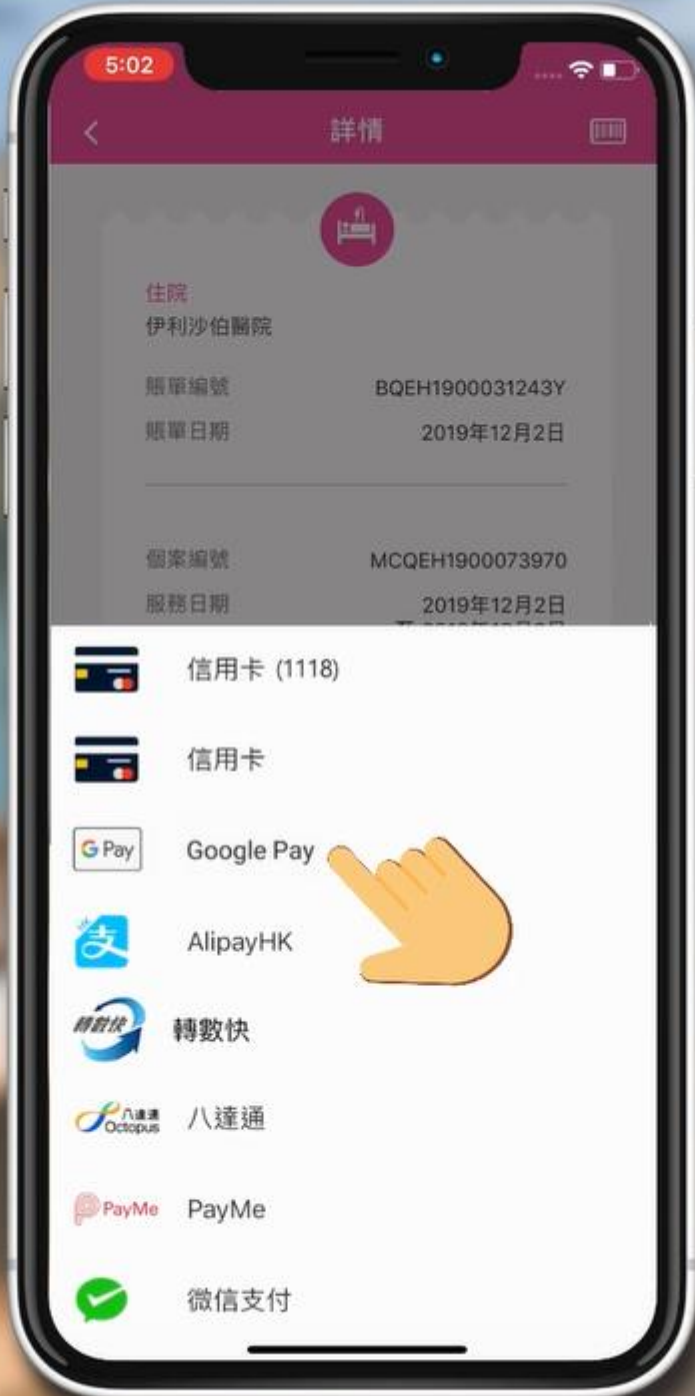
5:02

詳情

住院
伊利沙伯醫院

賬單編號 BQEH1900031243Y
賬單日期 2019年12月2日

個案編號 MCQEH1900073970
服務日期 2019年12月2日
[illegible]

信用卡 (1118)

信用卡

G Pay Google Pay

支 AlipayHK

轉數快 轉數快

八達通 Octopus 八達通

PayMe PayMe

微信支付